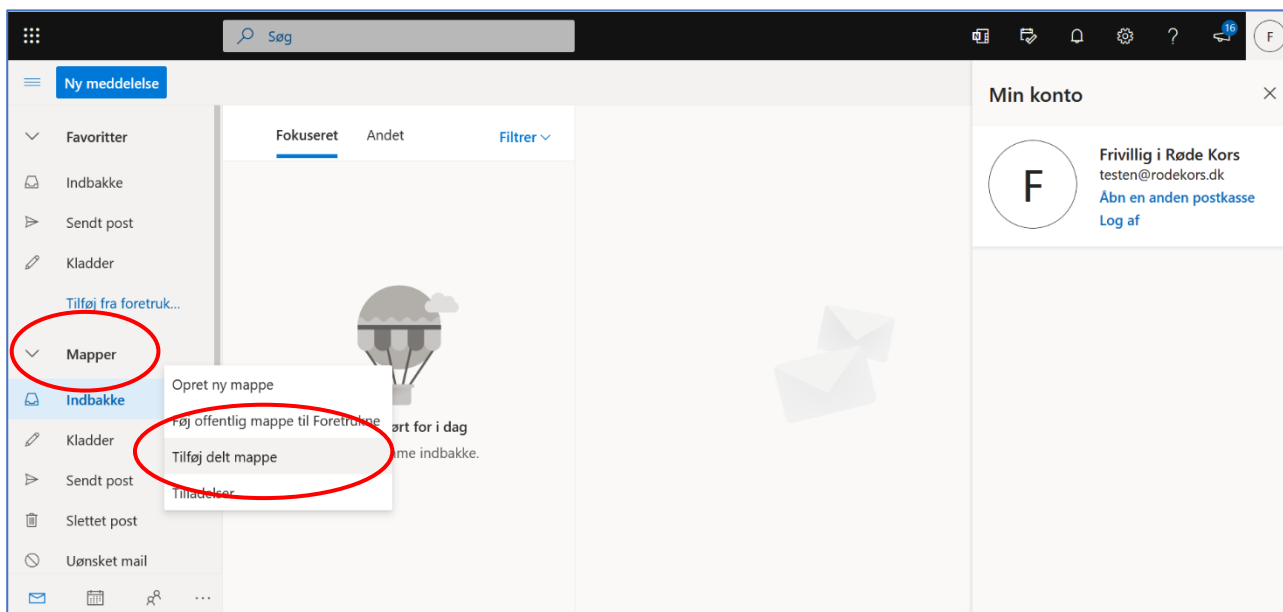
Søg

16

F

Ny meddelelse

Favoritter

Indbakke

Sendt post

Kladder

Tilføj fra foretruk...

Mapper

Indbakke

Kladder

Sendt post

Slettet post

Uønsket mail

Fokuseret

Andet

Filtrer

Opret ny mappe

Føj offentlig mappe til Foretrukne

Tilføj delt mappe

Tilladelser

ørt for i dag

ame indbakke.

Min konto

F

Frivillig i Røde Kors

testen@rodekors.dk

Åbn en anden postkasse

Log af